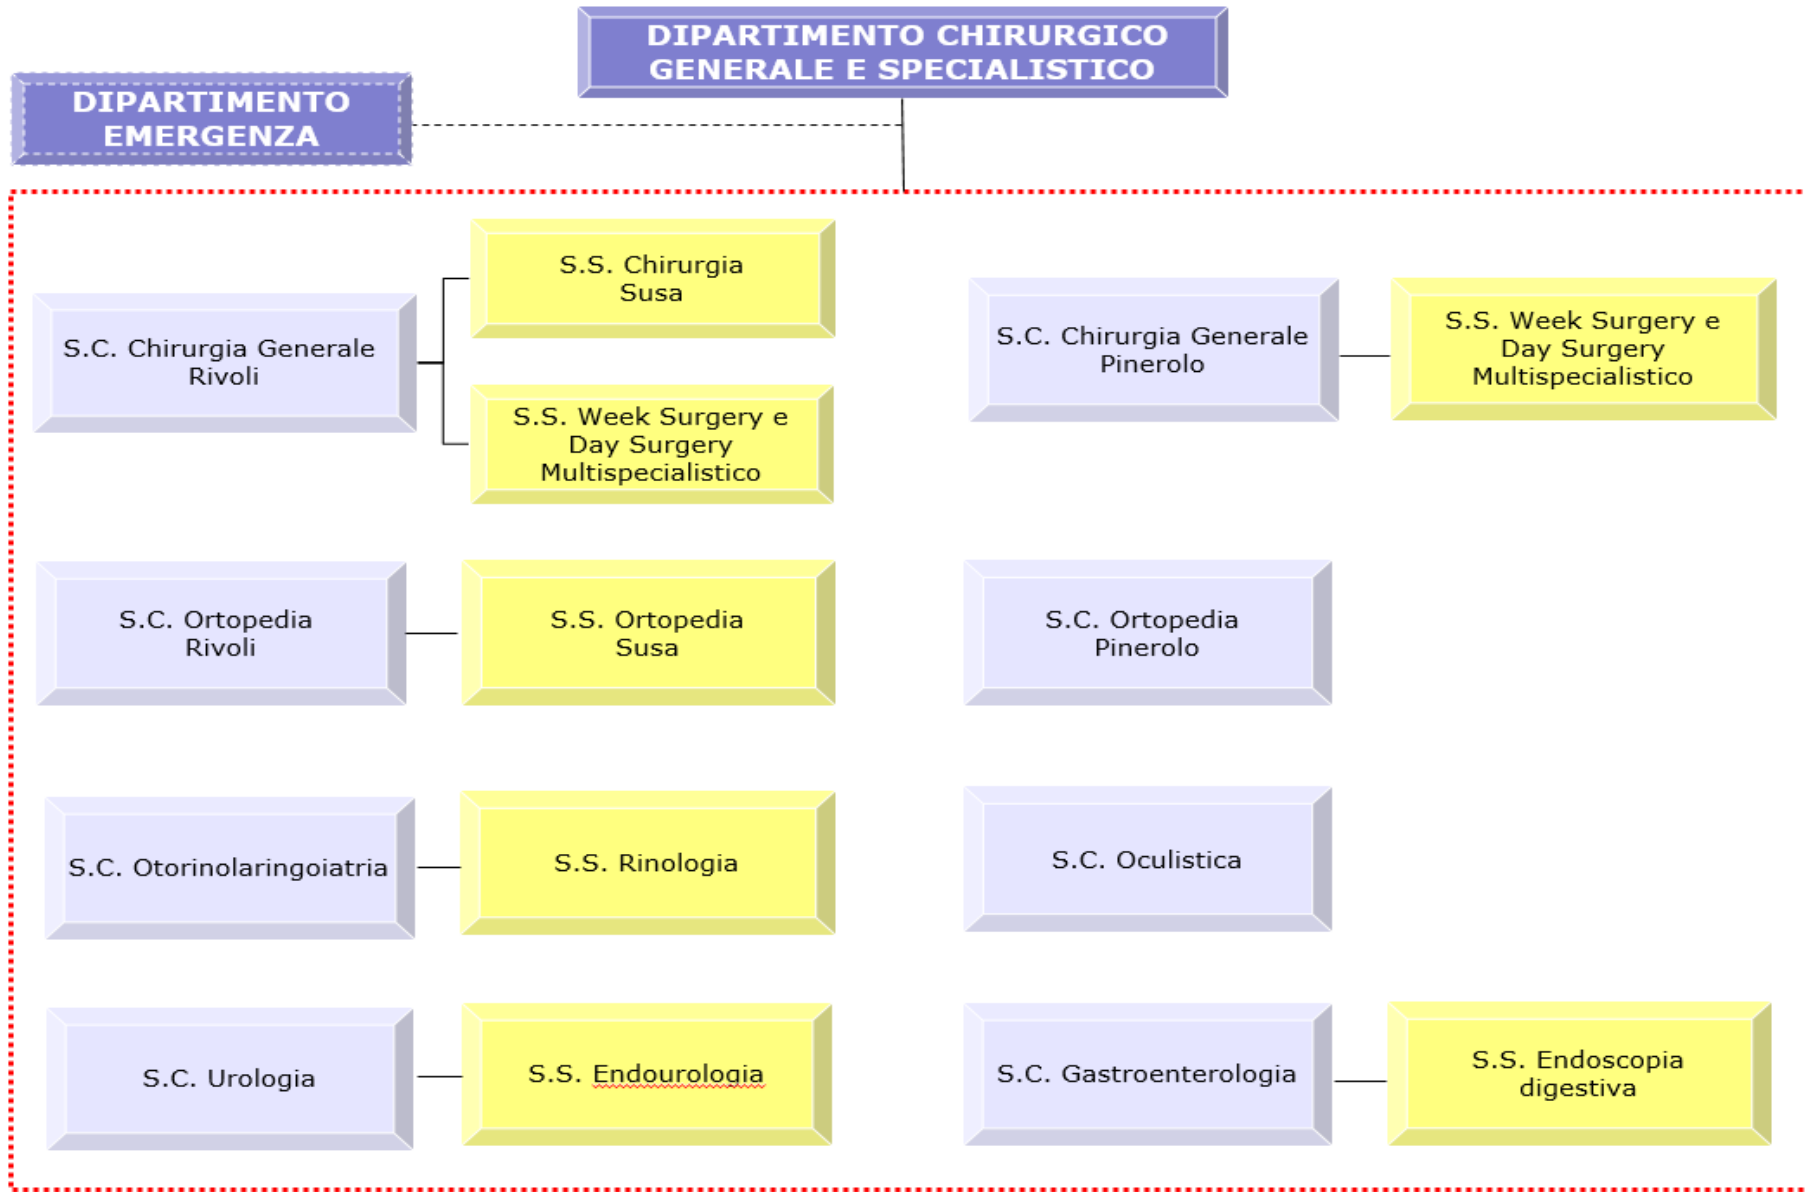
DIPARTIMENTO CHIRURGICO GENERALE E SPECIALISTICO

DIPARTIMENTO EMERGENZA

S.C. Chirurgia Generale Rivoli

S.S. Chirurgia Susa

S.S. Week Surgery e Day Surgery Multispecialistico

S.C. Chirurgia Generale Pinerolo

S.S. Week Surgery e Day Surgery Multispecialistico

S.C. Ortopedia Rivoli

S.S. Ortopedia Susa

S.C. Ortopedia Pinerolo

S.C. Otorinolaringoiatria

S.S. Rinologia

S.C. Oculistica

S.C. Urologia

S.S. Endourologia

S.C. Gastroenterologia

S.S. Endoscopia digestiva